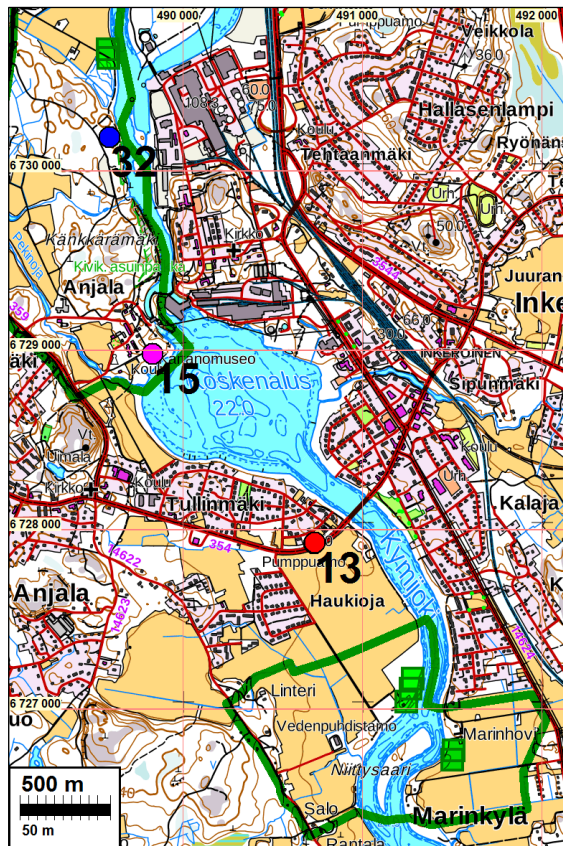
490 000
491 000
492 000
Pumppuamo
Veikkola
36.0
108.3
60.0
75.0
Hallasenlampi
Ryönäns
32
6 730 000
Koulu
Tehtaanmäki
Kirkko
Urh.
Urh
50.0
Känkkärämäki
Kivik. asuinpaikka
Pekanoja
3544
Juuran
Anjala
Inke
359
6 729 000
66.0
30.0
INKEROINEN
Kartanomuseo
Koulu
15
Koskenalus
22.0
Sipunmäki
Koulu
Ulmala
Urh.
Kirkko
Koulu
Kalaja
Tullinmäki
6 728 000
10
354
4622
Pumppuamo
13
Kymijoki
Anjala
14623
Haukioja
Linteri
6 727 000
Vedenpuhdistamo
Marinhovi
Niittysaari
500 m
50 m
40
Salo
Rantala
Marinkylä